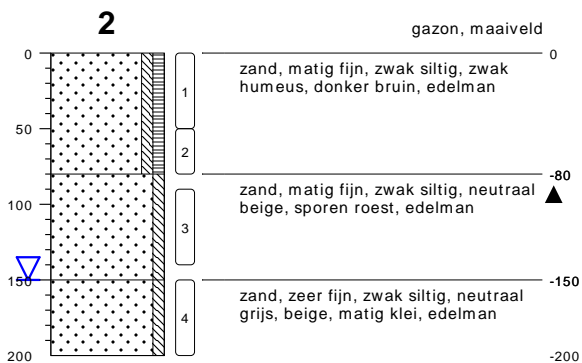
2

gazon, maaiveld

0
50
100
150
200

1
2
3
4

0
zand, matig fijn, zwak siltig, zwak humeus, donker bruin, edelman

-80
zand, matig fijn, zwak siltig, neutraal beige, sporen roest, edelman

-150
zand, zeer fijn, zwak siltig, neutraal grijs, beige, matig klei, edelman

-200